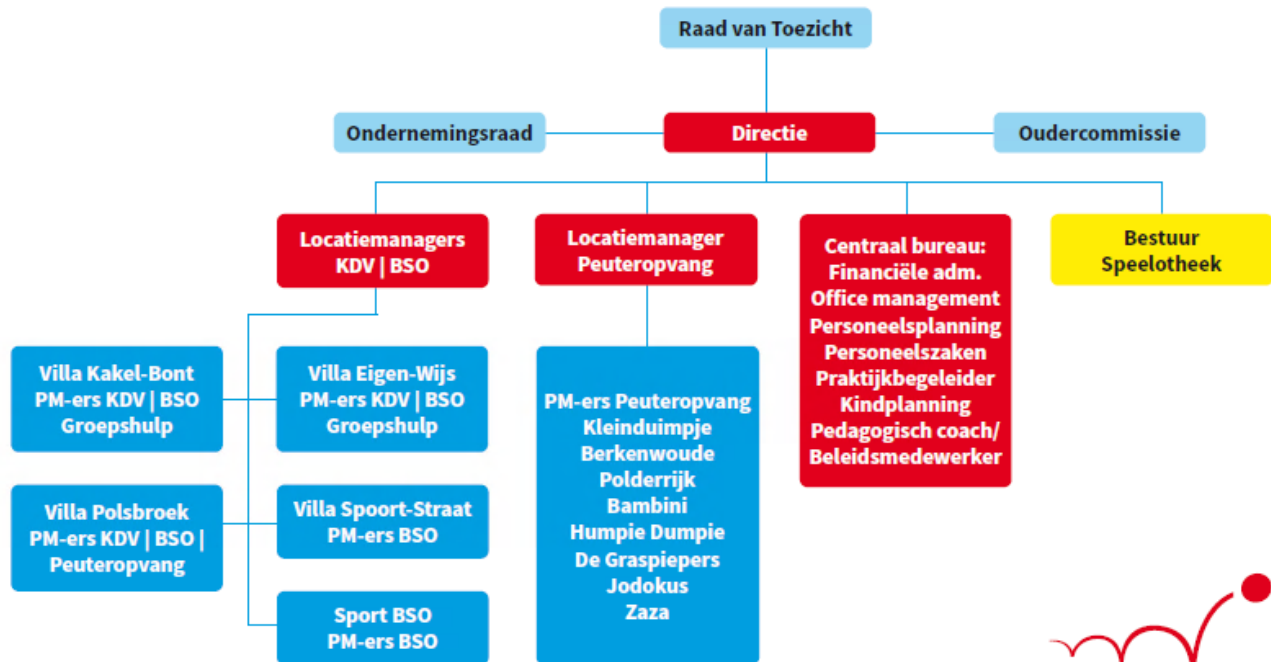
Raad van Toezicht

Ondernemingsraad

Directie

Oudercommissie

Locatiemanagers KDV | BSO

Locatiemanager Peuteropvang

Centraal bureau: Financiële adm. Office management Personeelsplanning Personeelszaken Praktijkbegeleider Kindplanning Pedagogisch coach/ Beleidsmedewerker

Bestuur Speelotheek

Villa Kakel-Bont PM-ers KDV | BSO Groepshulp

Villa Eigen-Wijs PM-ers KDV | BSO Groepshulp

Villa Polsbroek PM-ers KDV | BSO | Peuteropvang

Villa Spoort-Straat PM-ers BSO

Sport BSO PM-ers BSO

PM-ers Peuteropvang Kleinduimpje Berkenwoude Polderrijk Bambini Humpie Dumpie De Graspiepers Jodokus Zaza